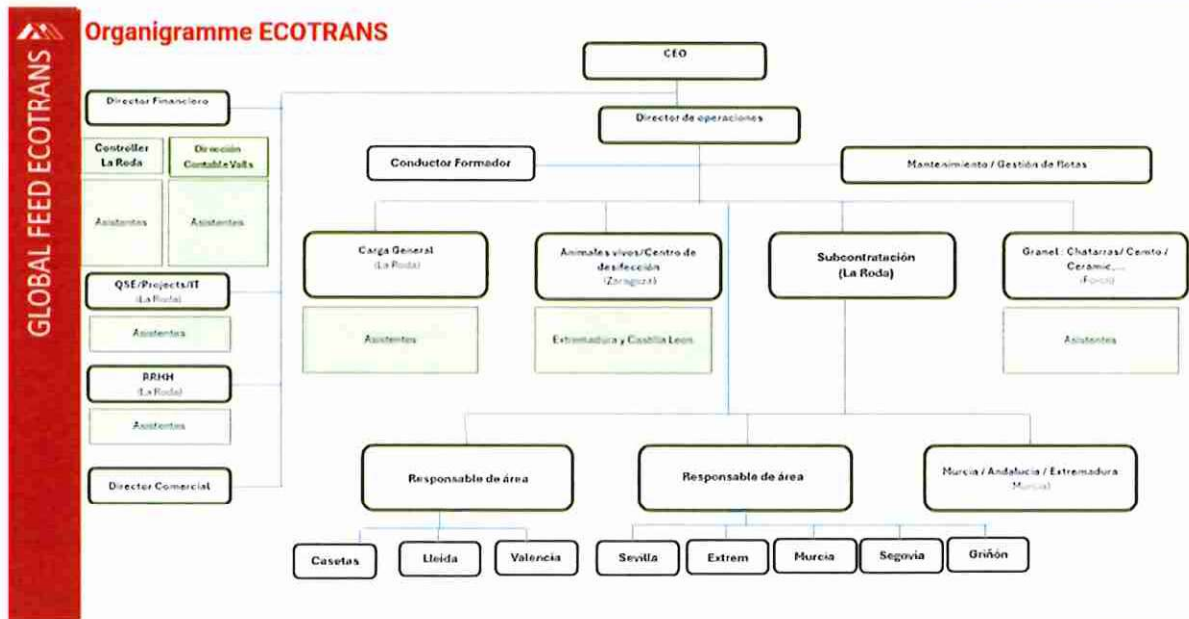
GLOBAL FEED ECOTRANS

Organigramme ECOTRANS

CEO

Director Financiero

Director de operaciones

Controller La Roda

Dirección Contable Valls

Conductor Formador

Mantenimiento / Gestión de flotas

Asistentes

Asistentes

Carga General
(La Roda)

Animales vivos/Centro de desifección
(Zaragoza)

Subcontratación
(La Roda)

Granel : Chatarras/ Cemto / Ceramic,...
(Fo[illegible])

QSE/Projects/IT
(La Roda)

Asistentes

Asistentes

Extremadura y Castilla Leon

Asistentes

RRHH
(La Roda)

Asistentes

Responsable de área

Responsable de área

Murcia / Andalucia / Extremadura
(Murcia)

Director Comercial

Casetas

Lleida

Valencia

Sevilla

Extrem

Murcia

Segovia

Griñón